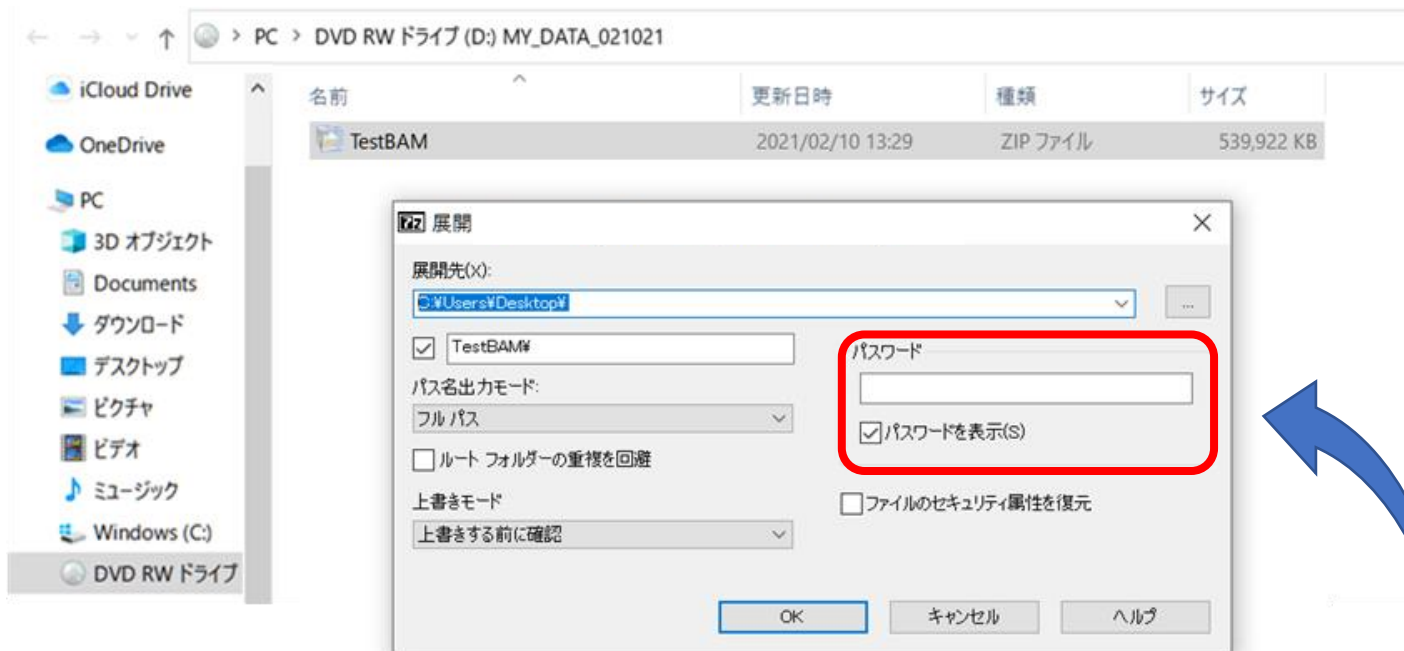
PC > DVD RW ドライブ (D:) MY_DATA_021021

iCloud Drive
OneDrive
PC
3D オブジェクト
Documents
ダウンロード
デスクトップ
ピクチャ
ビデオ
ミュージック
Windows (C:)
DVD RW ドライブ

| 名前 | 更新日時 | 種類 | サイズ |
|---|---|---|---|
| TestBAM | 2021/02/10 13:29 | ZIP ファイル | 539,922 KB |

7z 展開

展開先(X):
C:¥Users¥Desktop¥
...

TestBAM¥

パス名出力モード:
フル パス

ルート フォルダーの重複を回避

上書きモード
上書きする前に確認

パスワード
パスワードを表示(S)

ファイルのセキュリティ属性を復元

OK
キャンセル
ヘルプ